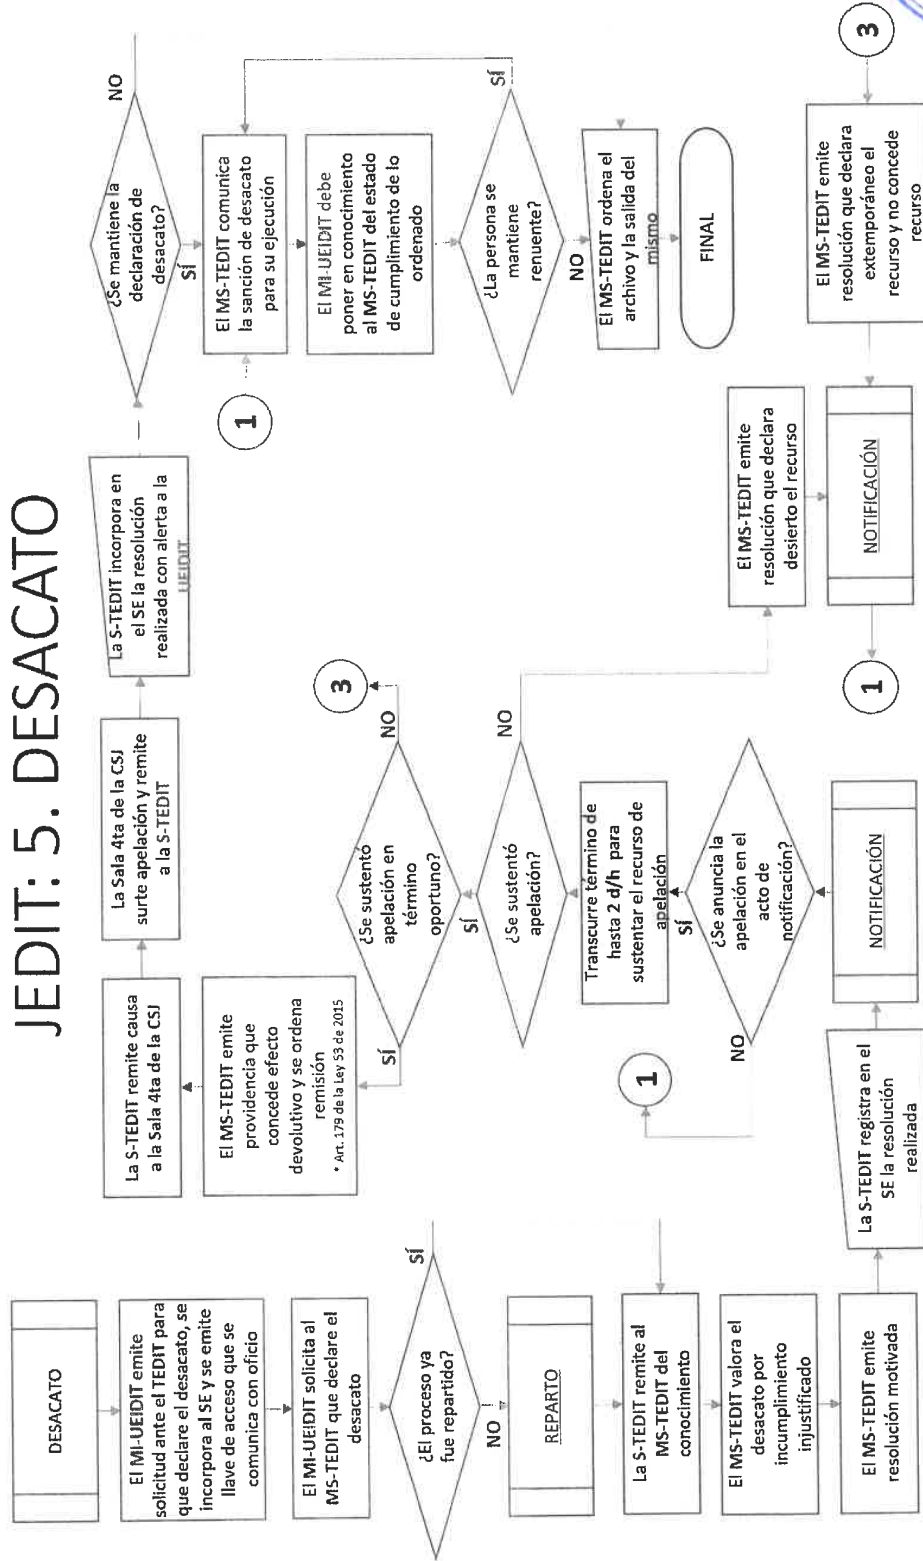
JEDIT: 5. DESACATO

DESACATO

El MI-UEIDIT emite solicitud ante el TEDIT para que declare el desacato, se incorpora al SE y se emite llave de acceso que se comunica con oficio

El MI-UEIDIT solicita al MS-TEDIT que declare el desacato

¿El proceso ya fue repartido?

SÍ

NO

REPARTO

La S-TEDIT remite al MS-TEDIT del conocimiento

El MS-TEDIT valora el desacato por incumplimiento injustificado

El MS-TEDIT emite resolución motivada

La S-TEDIT registra en el SE la resolución realizada

NOTIFICACIÓN

¿Se anuncia la apelación en el acto de notificación?

NO

1

SÍ

Transcurre término de hasta 2 d/h para sustentar el recurso de apelación

¿Se sustentó apelación?

NO

SÍ

¿Se sustentó apelación en término oportuno?

NO

3

SÍ

El MS-TEDIT emite providencia que concede efecto devolutivo y se ordena remisión
* Art. 179 de la Ley 53 de 2015

La S-TEDIT remite causa a la Sala 4ta de la CSJ

La Sala 4ta de la CSJ surte apelación y remite a la S-TEDIT

La S-TEDIT incorpora en el SE la resolución realizada con alerta a la UEIDIT

¿Se mantiene la declaración de desacato?

NO

SÍ

1

El MS-TEDIT comunica la sanción de desacato para su ejecución

El MI-UEIDIT debe poner en conocimiento al MS-TEDIT del estado de cumplimiento de lo ordenado

¿La persona se mantiene renuente?

SÍ

NO

El MS-TEDIT ordena el archivo y la salida del mismo

FINAL

El MS-TEDIT emite resolución que declara desierto el recurso

NOTIFICACIÓN

1

El MS-TEDIT emite resolución que declara extemporáneo el recurso y no concede recurso

3